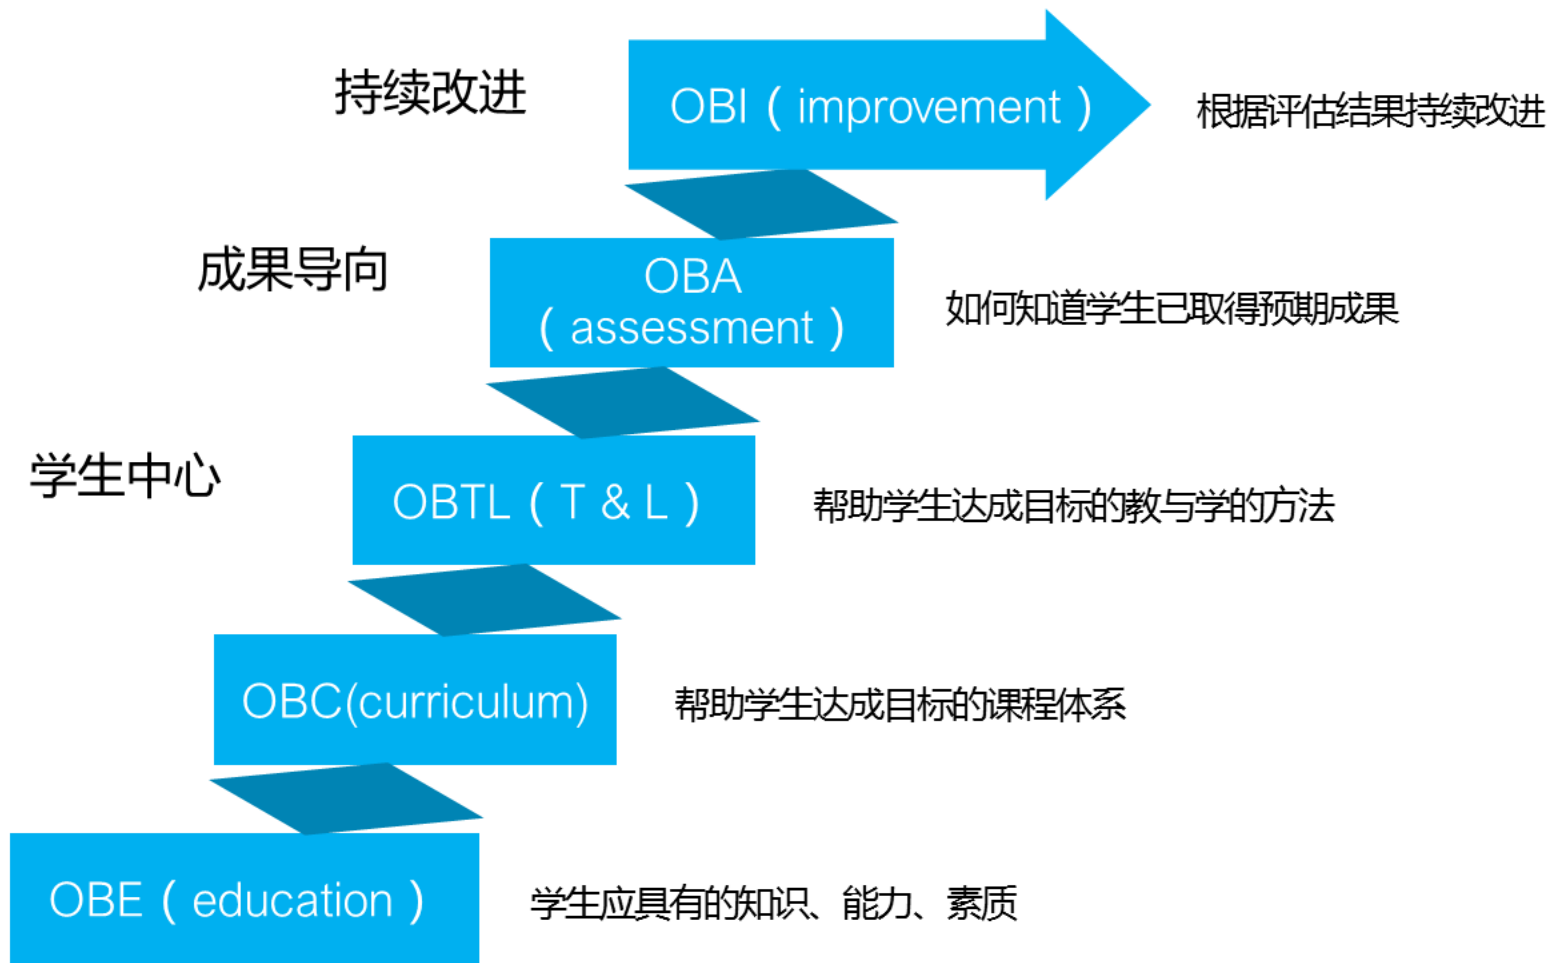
持续改进

OBI（improvement）

根据评估结果持续改进

成果导向

OBA（assessment）

如何知道学生已取得预期成果

学生中心

OBTL（T & L）

帮助学生达成目标的教与学的方法

OBC(curriculum)

帮助学生达成目标的课程体系

OBE（education）

学生应具有的知识、能力、素质